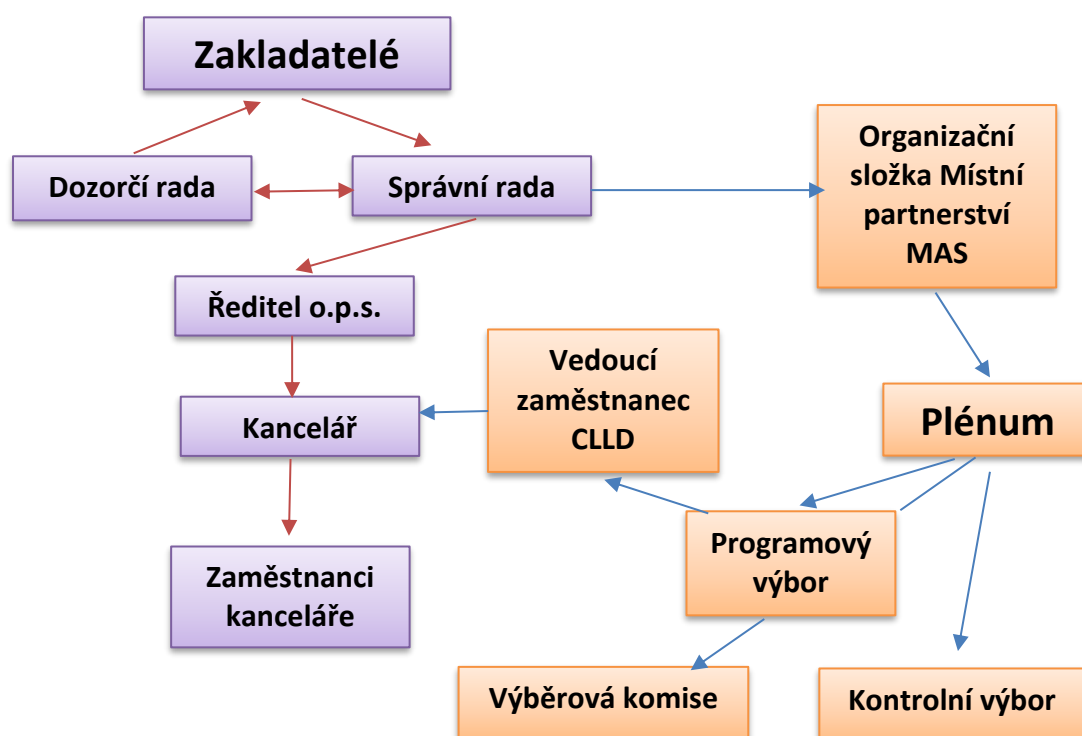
Zakladatelé

Dozorčí rada

Správní rada

Organizační složka Místní partnerství MAS

Ředitel o.p.s.

Vedoucí zaměstnanec CLLD

Kancelář

Plénum

Programový výbor

Zaměstnanci kanceláře

Výběrová komise

Kontrolní výbor